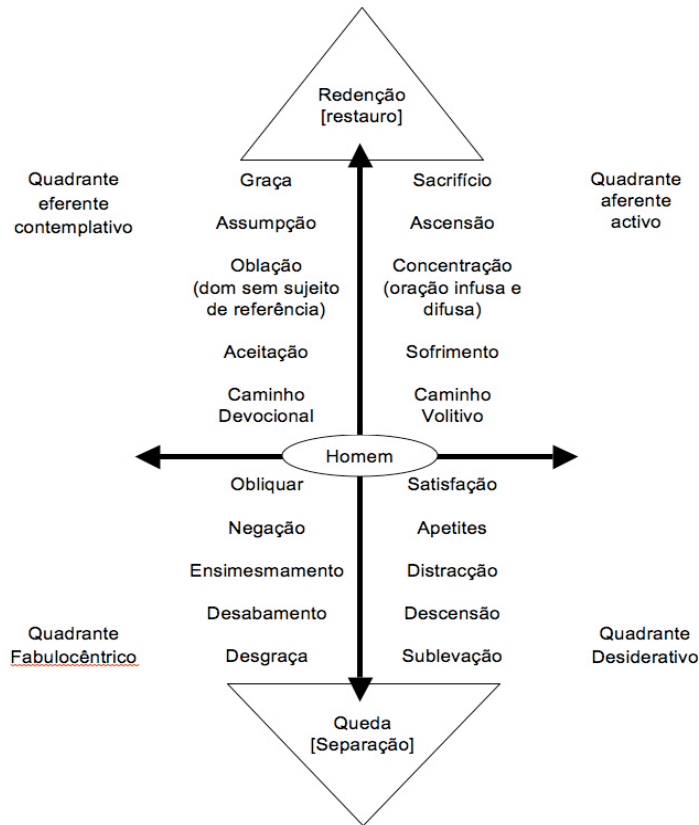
Redenção
[restauro]

Quadrante
eferente
contemplativo

Graça

Assumpção

Oblação
(dom sem sujeito
de referência)

Aceitação

Caminho
Devocional

Sacrifício

Ascensão

Concentração
(oração infusa e
difusa)

Sofrimento

Caminho
Volitivo

Quadrante
aferente
activo

Homem

Obliquar

Negação

Ensimesmamento

Desabamento

Desgraça

Satisfação

Apetites

Distracção

Descensão

Sublevação

Quadrante
Fabulocêntrico

Quadrante
Desiderativo

Queda
[Separação]